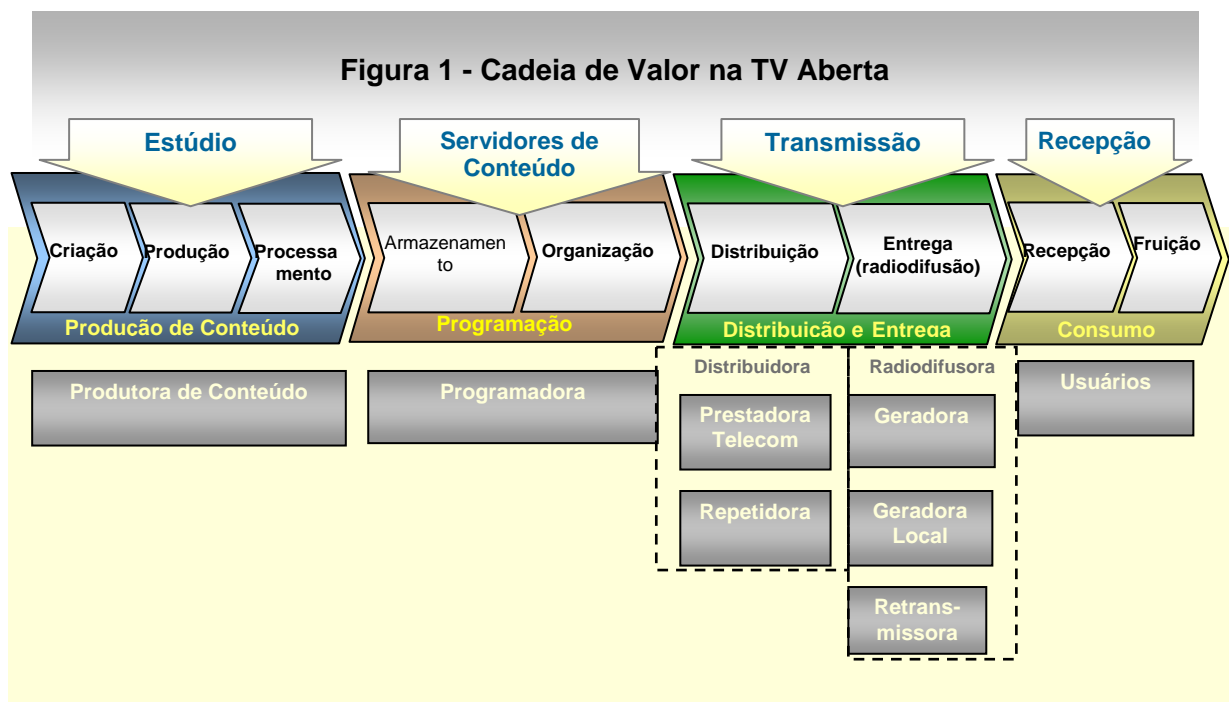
Figura 1 - Cadeia de Valor na TV Aberta

Estúdio

Servidores de Conteúdo

Transmissão

Recepção

Criação

Produção

Processamento

Armazenamento

Organização

Distribuição

Entrega (radiodifusão)

Recepção

Fruição

Producão de Conteúdo

Programação

Distribuição e Entrega

Consumo

Produtora de Conteúdo

Programadora

Distribuidora

Prestadora Telecom

Repetidora

Radiodifusora

Geradora

Geradora Local

Retrans-missora

Usuários